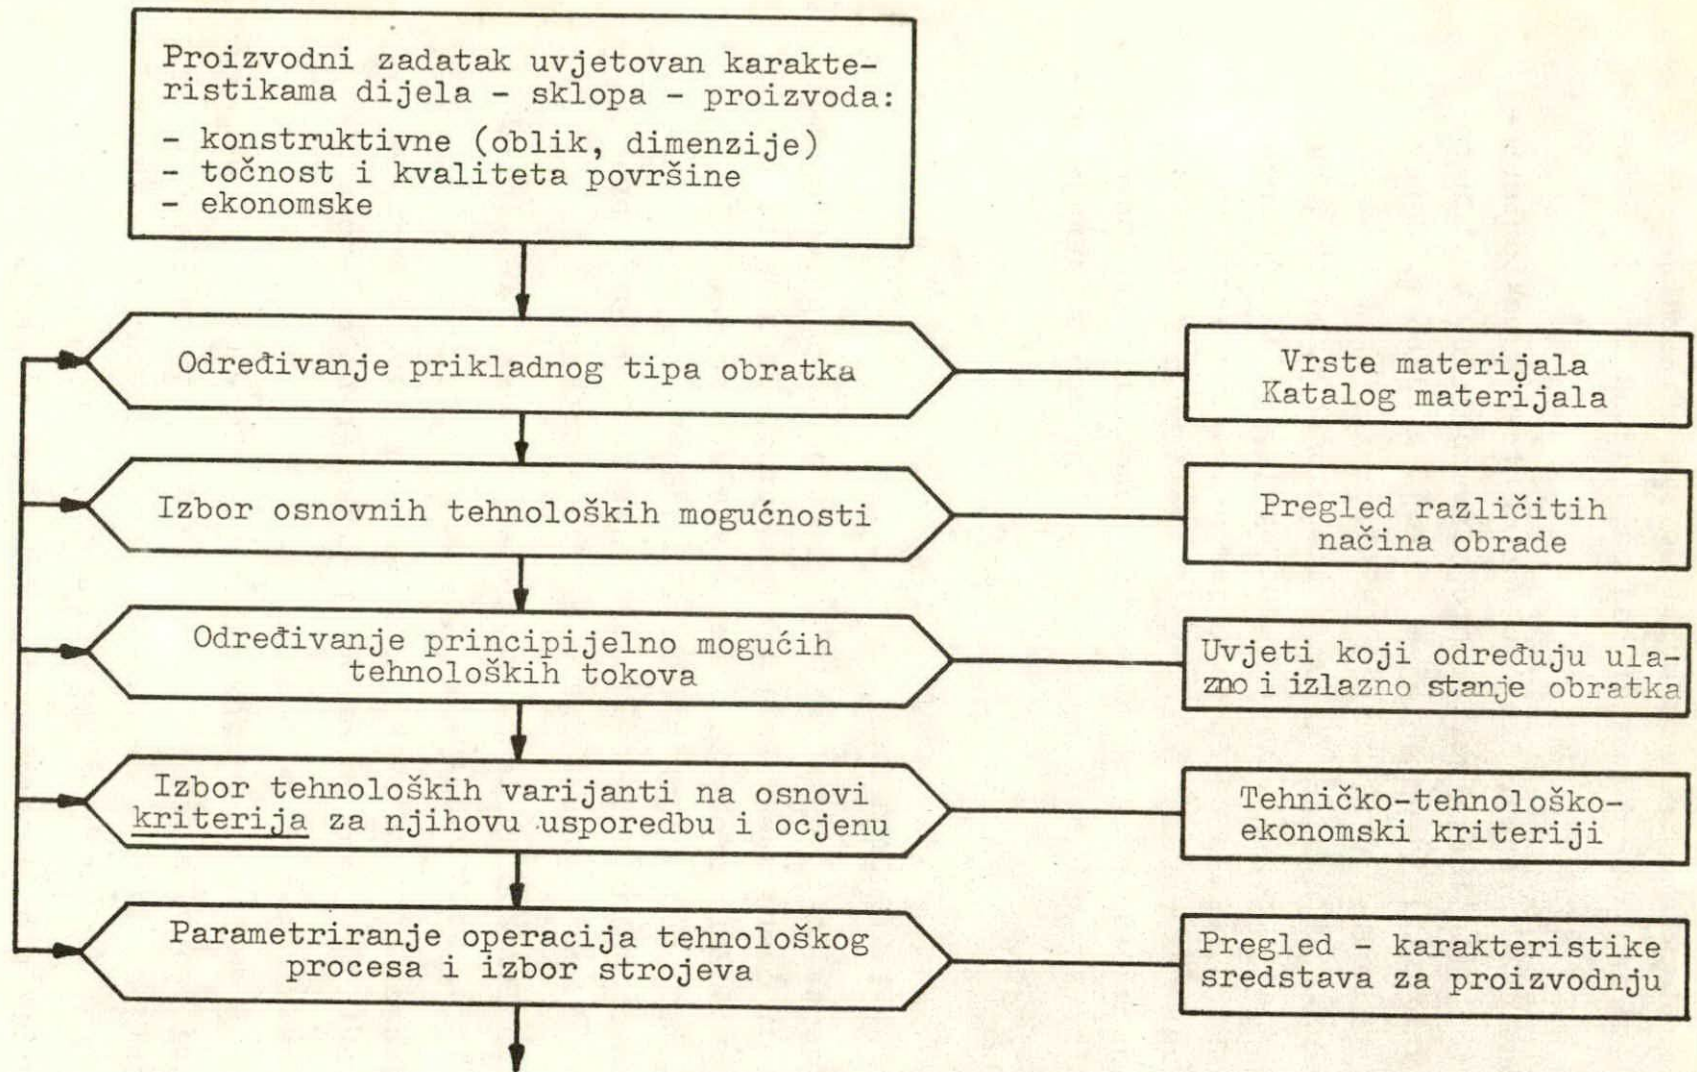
Proizvodni zadatak uvjetovan karakteristikama dijela - sklopa - proizvoda:
- konstruktivne (oblik, dimenzije)
- točnost i kvaliteta površine
- ekonomske

Određivanje prikladnog tipa obratka

Vrste materijala
Katalog materijala

Izbor osnovnih tehnoloških mogućnosti

Pregled različitih načina obrade

Određivanje principijelno mogućih tehnoloških tokova

Uvjeti koji određuju ulazno i izlazno stanje obratka

Izbor tehnoloških varijanti na osnovi kriterija za njihovu usporedbu i ocjenu

Tehničko-tehnološko-ekonomski kriteriji

Parametriranje operacija tehnološkog procesa i izbor strojeva

Pregled - karakteristike sredstava za proizvodnju